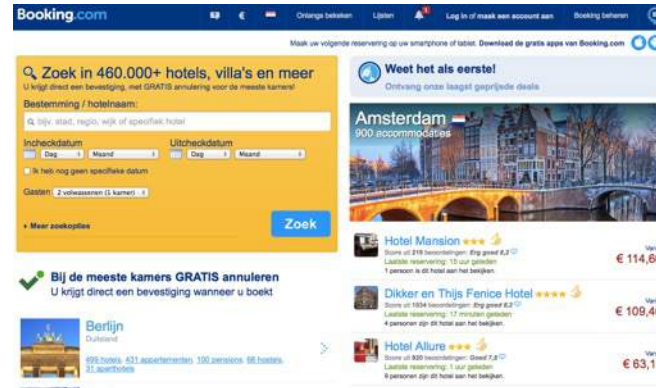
Booking.com

€

Onlangs bekeken

Lijsten

1

Log in of maak een account aan

Booking beheren

Maak uw volgende reservering op uw smartphone of tablet. Download de gratis apps van Booking.com

Zoek in 460.000+ hotels, villa's en meer

U krijgt direct een bevestiging, met GRATIS annulering voor de meeste kamers!

Bestemming / hotelnaam:

bijv. stad, regio, wijk of specifiek hotel

Incheckdatum

Dag

Maand

Uitcheckdatum

Dag

Maand

Ik heb nog geen specifieke datum

Gasten 2 volwassenen (1 kamer)

Meer zoekopties

Zoek

Bij de meeste kamers GRATIS annuleren

U krijgt direct een bevestiging wanneer u boekt

Berlijn

Duitsland

499 hotels, 431 appartementen, 100 pensions, 98 hostels, 31 aparthotels

Weet het als eerste!

Ontvang onze laagst geprijsde deals

Amsterdam

900 accommodaties

Hotel Mansion

Score uit 218 beoordelingen: Erg goed 8,3

Laatste reservering: 15 uur geleden

1 persoon is dit hotel aan het bekijken.

€ 114,6

Dikker en Thijs Fenice Hotel

Score uit 1654 beoordelingen: Erg goed 8,2

Laatste reservering: 17 minuten geleden

4 personen zijn dit hotel aan het bekijken.

€ 109,4

Hotel Allure

Score uit 920 beoordelingen: Goed 7,8

Laatste reservering: 1 uur geleden

6 personen zijn dit hotel aan het bekijken.

€ 63,1